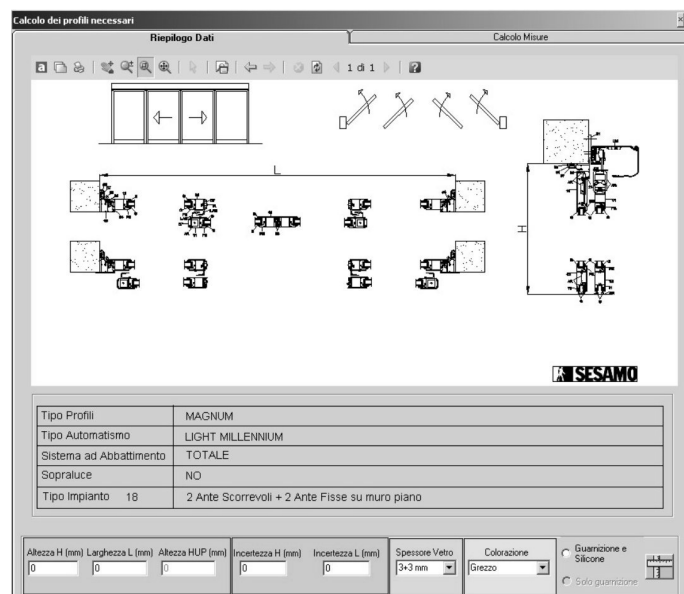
Calcolo dei profili necessari

Riepilogo Dati

Calcolo Misure

1 di 1

L

H

SESAMO

| Tipo Profili | MAGNUM |
|---|---|
| Tipo Automatismo | LIGHT MILLENNIUM |
| Sistema ad Abbattimento | TOTALE |
| Sopraluce | NO |
| Tipo Impianto 18 | 2 Ante Scorrevoli + 2 Ante Fisse su muro piano |

Altezza H (mm) Larghezza L (mm) Altezza HUP (mm)
0 0 0

Incertezza H (mm) Incertezza L (mm)
0 0

Spessore Vetro
3+3 mm

Colorazione
Grezzo

Guarnizione e Silicone

Solo guarnizione